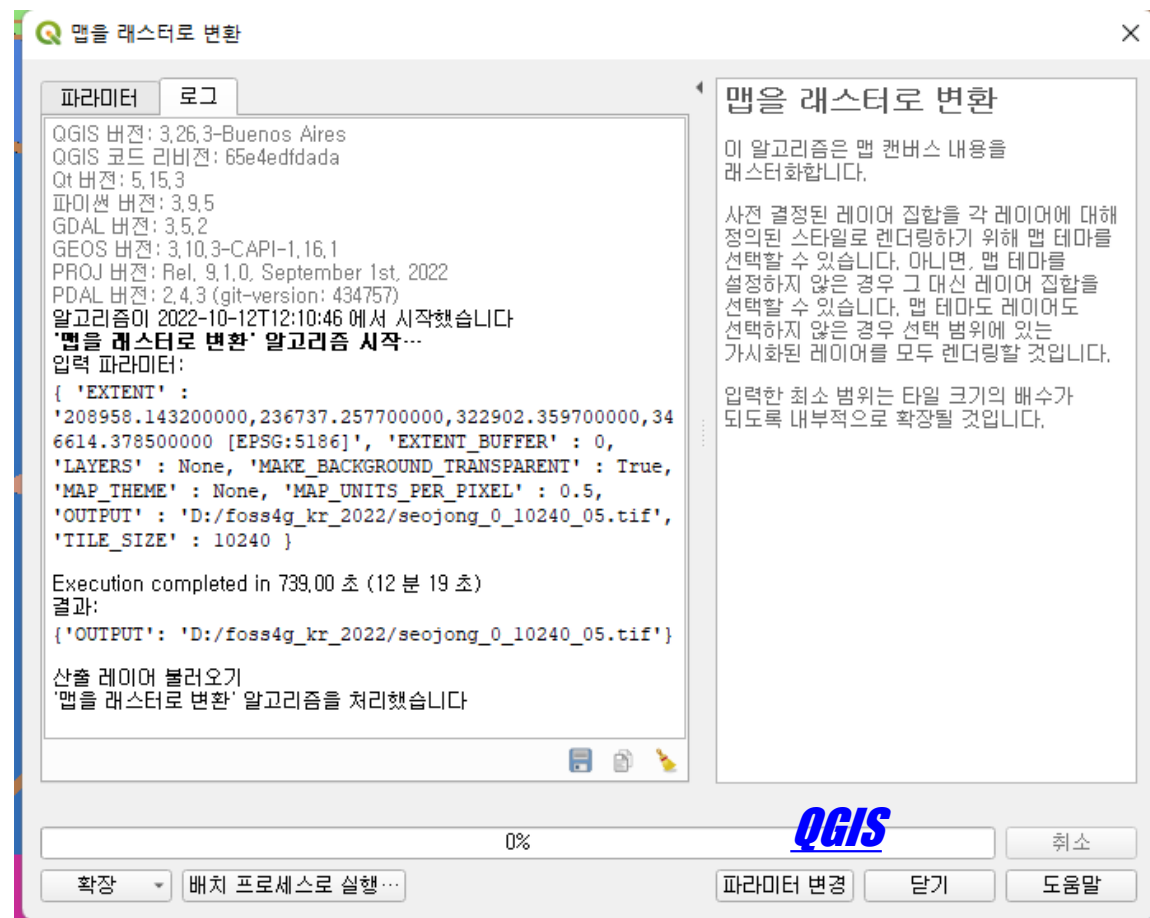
맵을 래스터로 변환

파라미터 로그

QGIS 버전: 3.26.3-Buenos Aires
QGIS 코드 리비전: 65e4edfdada
Qt 버전: 5.15.3
파이썬 버전: 3.9.5
GDAL 버전: 3.5.2
GEOS 버전: 3.10.3-CAPI-1.16.1
PROJ 버전: Rel. 9.1.0, September 1st, 2022
PDAL 버전: 2.4.3 (git-version: 434757)
알고리즘이 2022-10-12T12:10:46 에서 시작했습니다
'맵을 래스터로 변환' 알고리즘 시작…
입력 파라미터:
{ 'EXTENT' : '208958.143200000,236737.257700000,322902.359700000,346614.378500000 [EPSG:5186]', 'EXTENT_BUFFER' : 0, 'LAYERS' : None, 'MAKE_BACKGROUND_TRANSPARENT' : True, 'MAP_THEME' : None, 'MAP_UNITS_PER_PIXEL' : 0.5, 'OUTPUT' : 'D:/foss4g_kr_2022/seojong_0_10240_05.tif', 'TILE_SIZE' : 10240 }

Execution completed in 739.00 초 (12 분 19 초)
결과:
{'OUTPUT': 'D:/foss4g_kr_2022/seojong_0_10240_05.tif'}

산출 레이어 불러오기
'맵을 래스터로 변환' 알고리즘을 처리했습니다

맵을 래스터로 변환

이 알고리즘은 맵 캔버스 내용을 래스터화합니다.

사전 결정된 레이어 집합을 각 레이어에 대해 정의된 스타일로 렌더링하기 위해 맵 테마를 선택할 수 있습니다. 아니면, 맵 테마를 설정하지 않은 경우 그 대신 레이어 집합을 선택할 수 있습니다. 맵 테마도 레이어도 선택하지 않은 경우 선택 범위에 있는 가시화된 레이어를 모두 렌더링할 것입니다.

입력한 최소 범위는 타일 크기의 배수가 되도록 내부적으로 확장될 것입니다.

0%
QGIS
취소
확장
배치 프로세스로 실행…
파라미터 변경
닫기
도움말